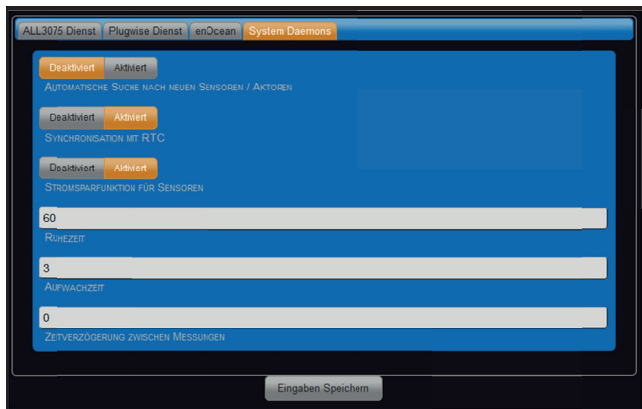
ALL3075 Dienst | Plugwise Dienst | enOcean | System Daemons

Deaktiviert | Aktiviert
Automatische Suche nach neuen Sensoren / Aktoren

Deaktiviert | Aktiviert
Synchronisation mit RTC

Deaktiviert | Aktiviert
Stromsparfunktion für Sensoren

60
Ruhezeit

3
Aufwachzeit

0
Zeitverzögerung zwischen Messungen

Eingaben Speichern